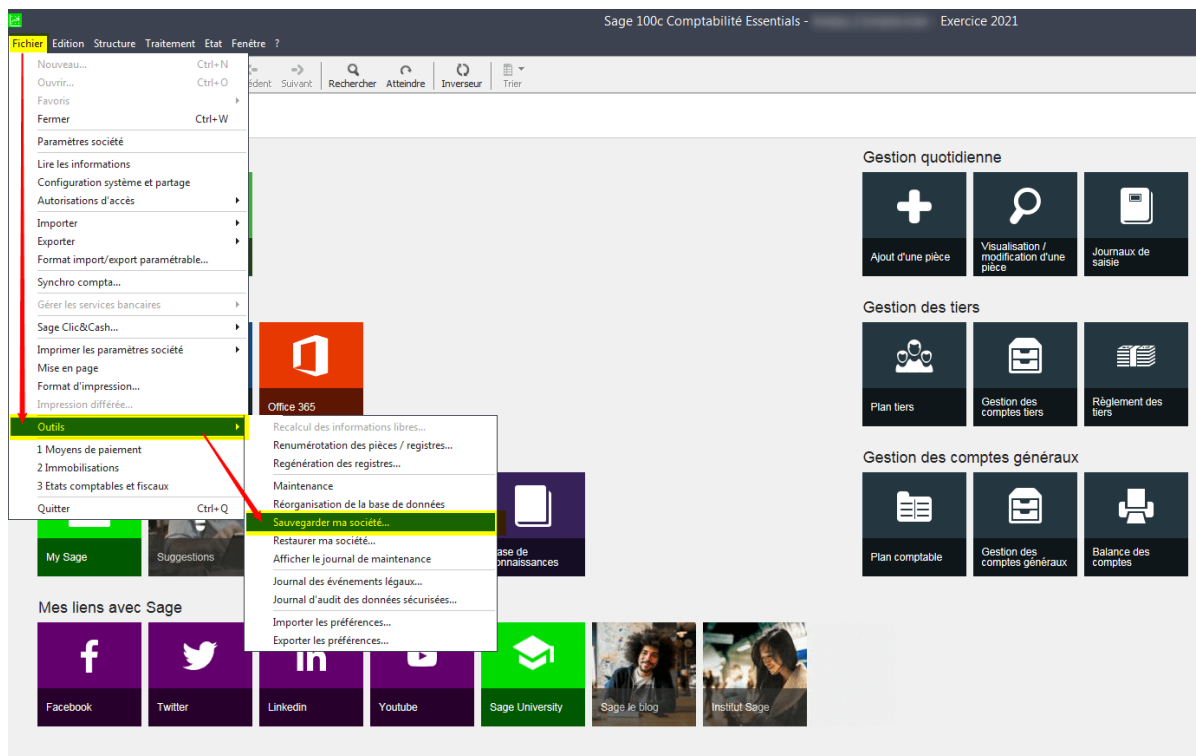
Sage 100c Comptabilité Essentials - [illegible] Exercice 2021

Fichier Edition Structure Traitement Etat Fenêtre ?

Nouveau... Ctrl+N
Ouvrir... Ctrl+O
Favoris
Fermer Ctrl+W
Paramètres société
Lire les informations
Configuration système et partage
Autorisations d'accès
Importer
Exporter
Format import/export paramétrable...
Synchro compta...
Gérer les services bancaires
Sage Clic&Cash...
Imprimer les paramètres société
Mise en page
Format d'impression...
Impression différée...
Outils
1 Moyens de paiement
2 Immobilisations
3 Etats comptables et fiscaux
Quitter Ctrl+Q

Recalcul des informations libres...
Renumérotation des pièces / registres...
Regénération des registres...
Maintenance
Réorganisation de la base de données
Sauvegarder ma société...
Restaurer ma société...
Afficher le journal de maintenance
Journal des événements légaux...
Journal d'audit des données sécurisées...
Importer les préférences...
Exporter les préférences...

édent Suivant Rechercher Atteindre Inverseur Trier

Office 365
My Sage
Suggestions
Base de connaissances

Gestion quotidienne
Ajout d'une pièce
Visualisation / modification d'une pièce
Journaux de saisie

Gestion des tiers
Plan tiers
Gestion des comptes tiers
Règlement des tiers

Gestion des comptes généraux
Plan comptable
Gestion des comptes généraux
Balance des comptes

Mes liens avec Sage
Facebook
Twitter
Linkedin
Youtube
Sage University
Sage le blog
Institut Sage